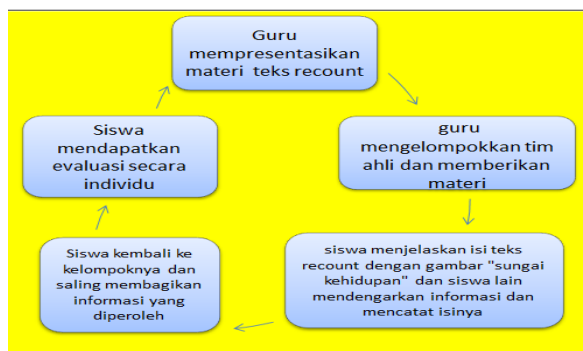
Guru mempresentasikan materi teks recount

guru mengelompokkan tim ahli dan memberikan materi

siswa menjelaskan isi teks recount dengan gambar "sungai kehidupan" dan siswa lain mendengarkan informasi dan mencatat isinya

Siswa kembali ke kelompoknya dan saling membagikan informasi yang diperoleh

Siswa mendapatkan evaluasi secara individu